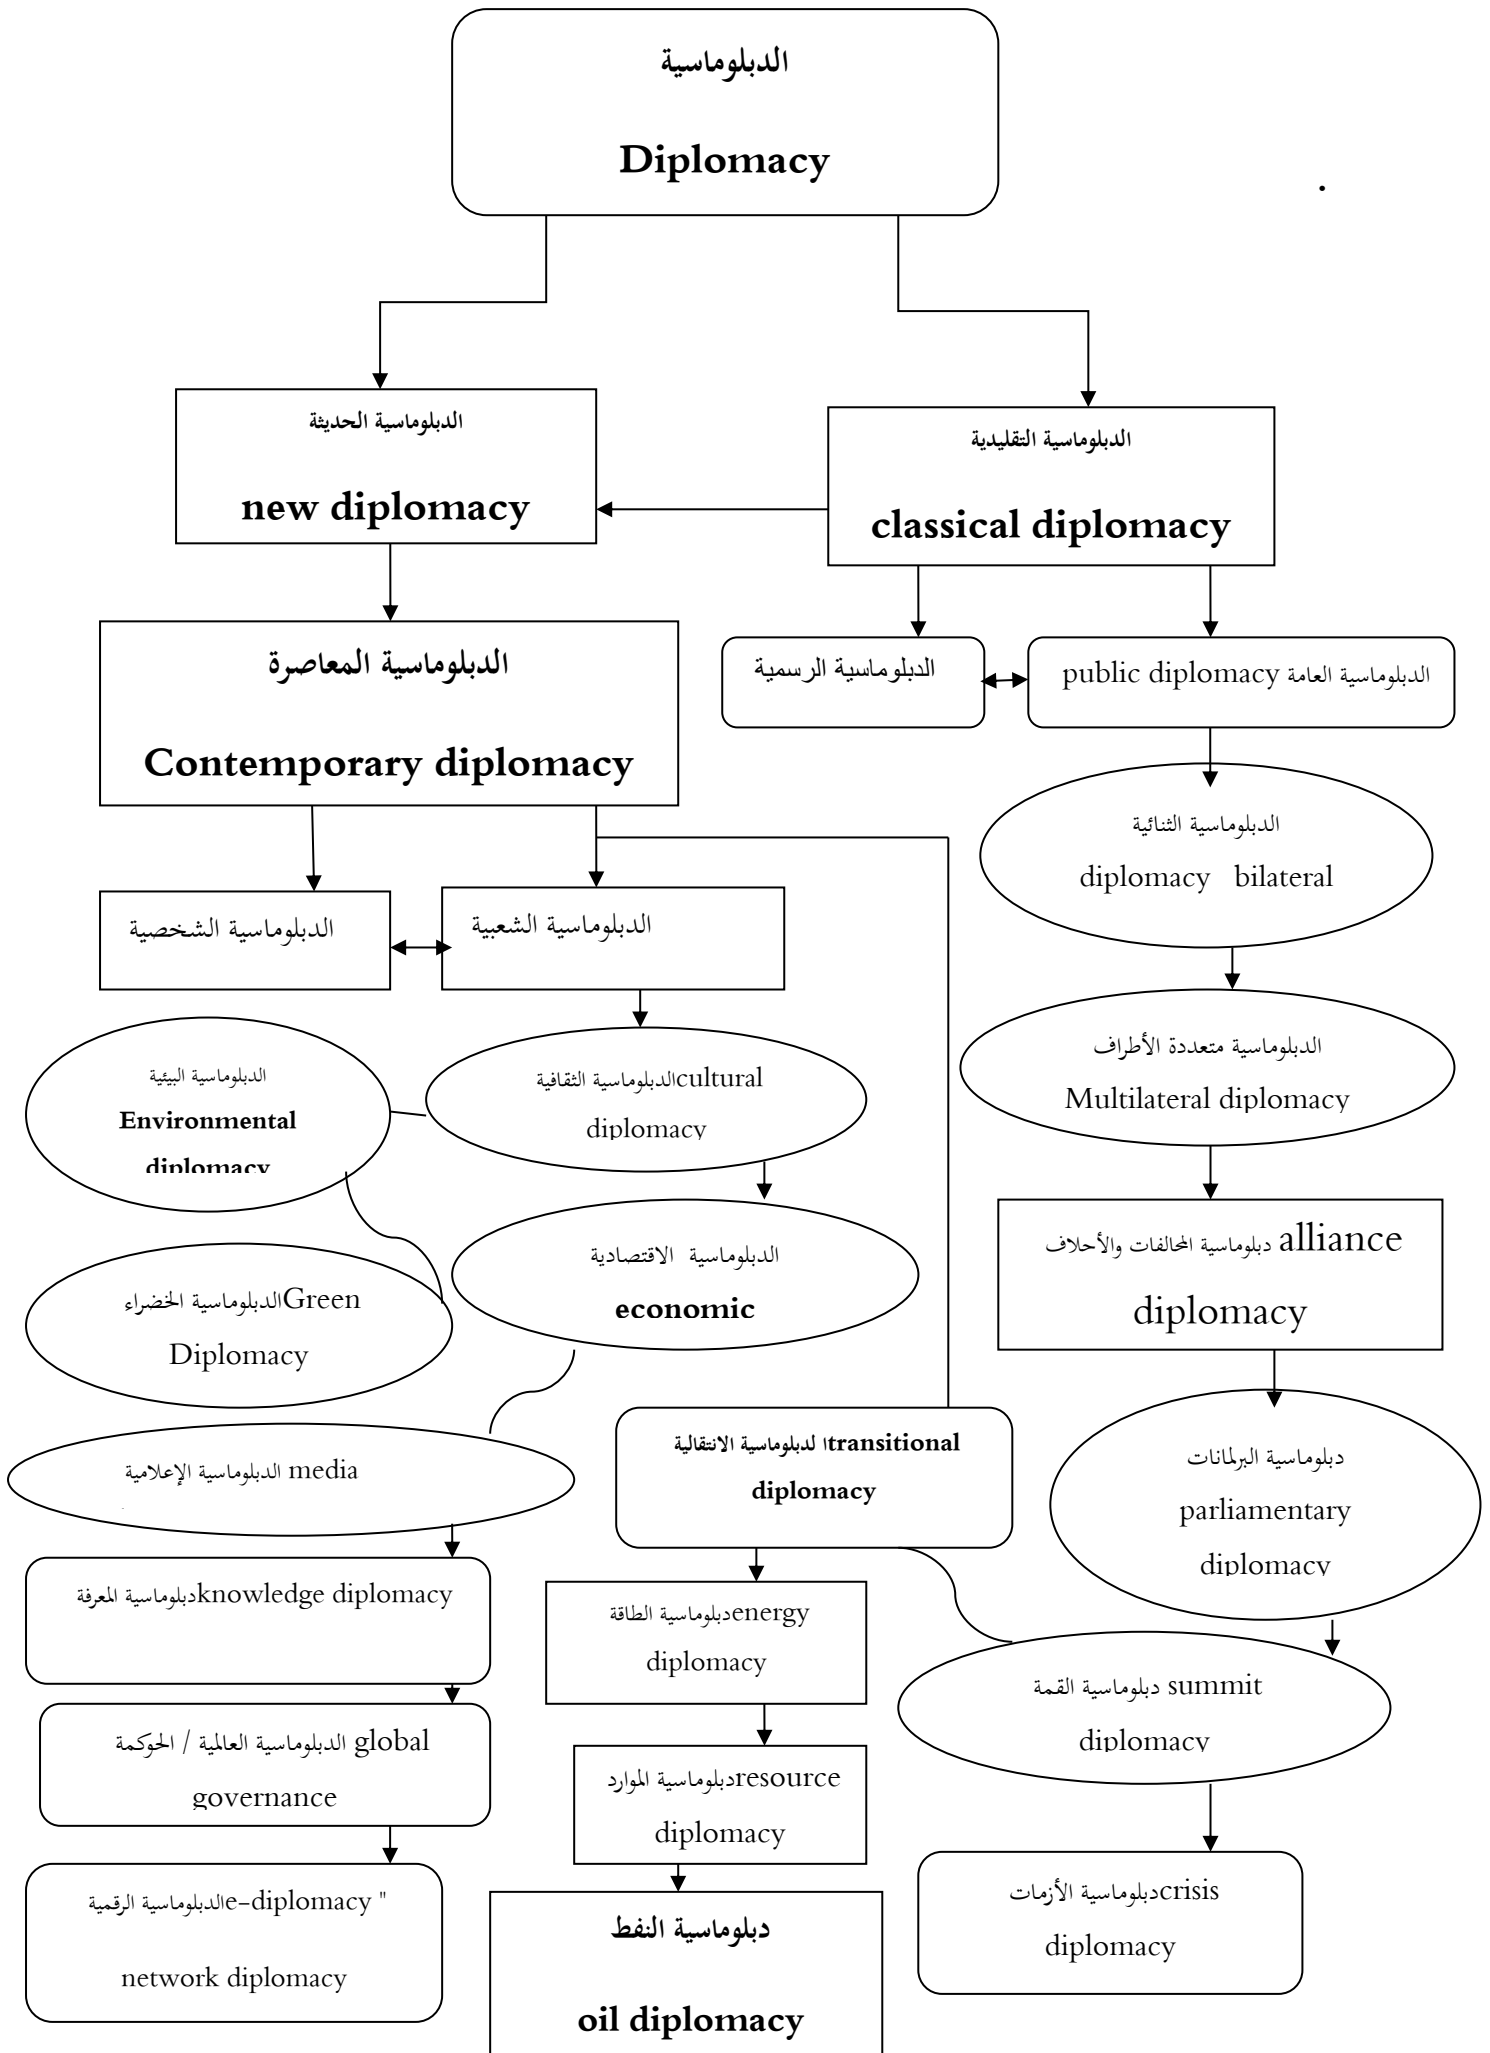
الدبلوماسية

Diplomacy

الدبلوماسية الحديثة

new diplomacy

الدبلوماسية التقليدية

classical diplomacy

الدبلوماسية المعاصرة

Contemporary diplomacy

الدبلوماسية الرسمية

الدبلوماسية العامة public diplomacy

الدبلوماسية الثنائية

diplomacy bilateral

الدبلوماسية الشخصية

الدبلوماسية الشعبية

الدبلوماسية البيئية

Environmental diplomacy

الدبلوماسية الثقافيةcultural diplomacy

الدبلوماسية متعددة الأطراف

Multilateral diplomacy

الدبلوماسية الاقتصادية

economic

دبلوماسية المحالفات والأحلاف alliance

diplomacy

الدبلوماسية الخضراءGreen

Diplomacy

الدبلوماسية الإعلامية media

لدبلوماسية الانتقاليةtransitional

diplomacy

دبلوماسية البرلمانات

parliamentary

diplomacy

دبلوماسية المعرفةknowledge diplomacy

دبلوماسية الطاقةenergy

diplomacy

دبلوماسية القمة summit

diplomacy

الدبلوماسية العالمية / الحوكمة global

governance

دبلوماسية المواردresource

diplomacy

الدبلوماسية الرقميةe-diplomacy "

network diplomacy

دبلوماسية النفط

oil diplomacy

دبلوماسية الأزماتcrisis

diplomacy